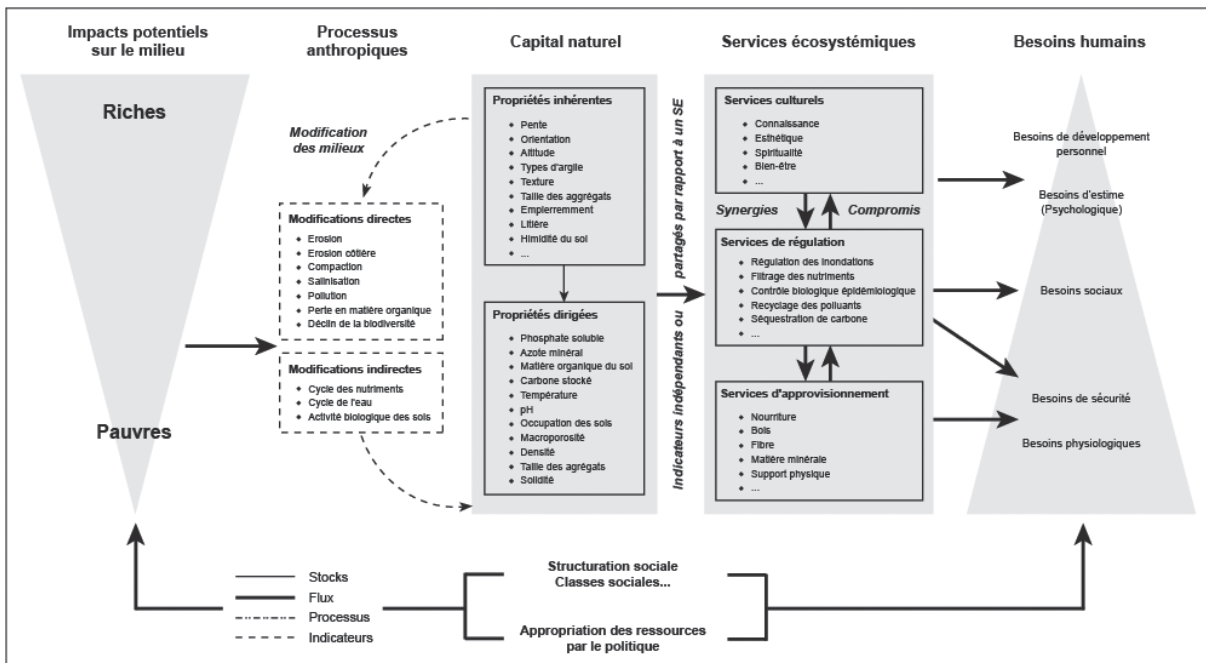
Impacts potentiels sur le milieu

Processus anthropiques

Capital naturel

Services écosystémiques

Besoins humains

Riches

Pauvres

Modification des milieux

Modifications directes
- Erosion
- Erosion côtière
- Compaction
- Salinisation
- Pollution
- Perte en matière organique
- Déclin de la biodiversité

Modifications indirectes
- Cycle des nutriments
- Cycle de l'eau
- Activité biologique des sols

Propriétés inhérentes
- Pente
- Orientation
- Altitude
- Types d'argile
- Texture
- Taille des aggrégats
- Empierrement
- Litière
- Himidité du sol
- ...

Propriétés dirigées
- Phosphate soluble
- Azote minéral
- Matière organique du sol
- Carbone stocké
- Température
- pH
- Occupation des sols
- Macroporosité
- Densité
- Taille des agrégats
- Solidité

Indicateurs indépendants ou partagés par rapport à un SE

Services culturels
- Connaissance
- Esthétique
- Spiritualité
- Bien-être
- ...

Synergies

Compromis

Services de régulation
- Régulation des inondations
- Filtrage des nutriments
- Contrôle biologique épidémiologique
- Recyclage des polluants
- Séquestration de carbone
- ...

Services d'approvisionnement
- Nourriture
- Bois
- Fibre
- Matière minérale
- Support physique
- ...

Besoins de développement personnel

Besoins d'estime (Psychologique)

Besoins sociaux

Besoins de sécurité

Besoins physiologiques

Stocks
Flux
Processus
Indicateurs

Structuration sociale
Classes sociales...

Appropriation des ressources par le politique